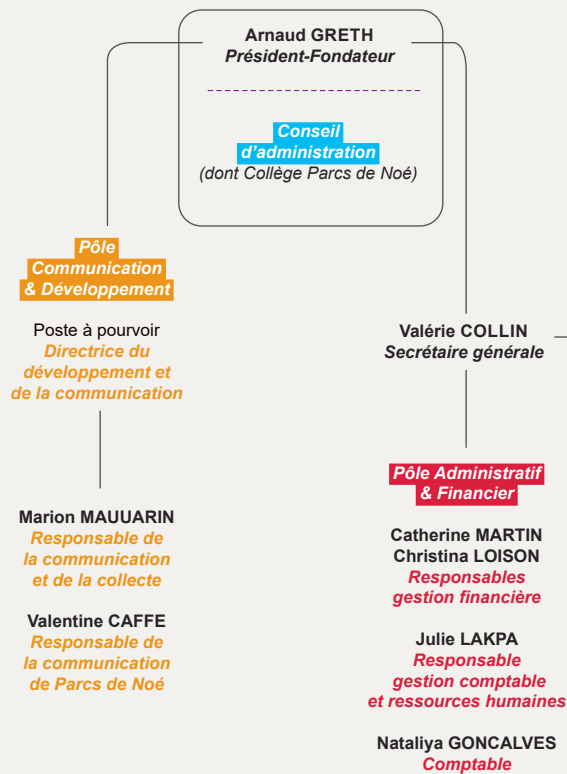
Arnaud GRETH
Président-Fondateur

Conseil d'administration
(dont Collège Parcs de Noé)

Pôle Communication & Développement

Poste à pourvoir
Directrice du développement et de la communication

Marion MAUUARIN
Responsable de la communication et de la collecte

Valentine CAFFE
Responsable de la communication de Parcs de Noé

Valérie COLLIN
Secrétaire générale

Pôle Administratif & Financier

Catherine MARTIN
Christina LOISON
Responsables gestion financière

Julie LAKPA
Responsable gestion comptable et ressources humaines

Nataliya GONCALVES
Comptable